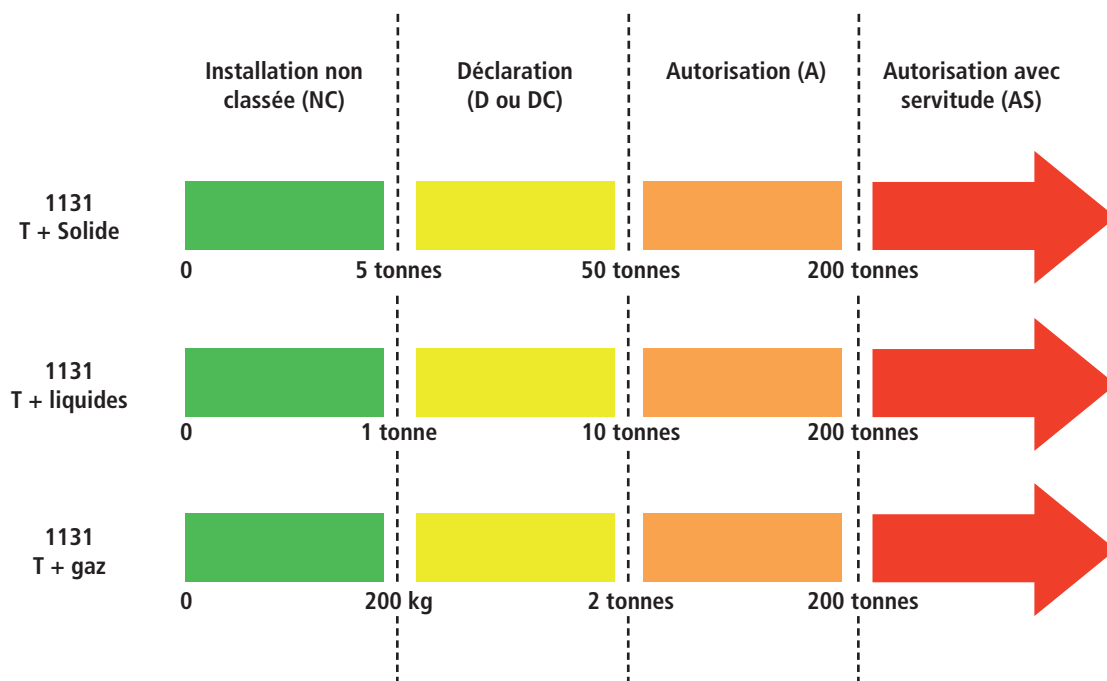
Installation non classée (NC)

Déclaration (D ou DC)

Autorisation (A)

Autorisation avec servitude (AS)

1131
T + Solide

0

5 tonnes

50 tonnes

200 tonnes

1131
T + liquides

0

1 tonne

10 tonnes

200 tonnes

1131
T + gaz

0

200 kg

2 tonnes

200 tonnes